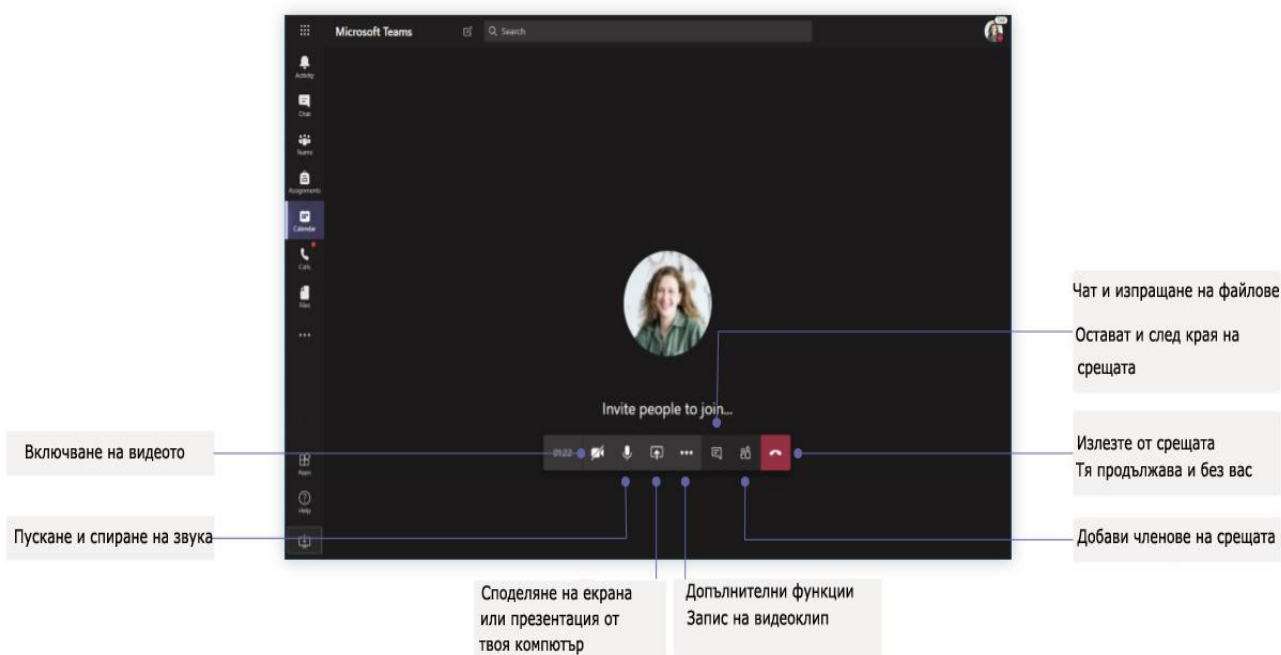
Microsoft Teams

Search

Activity

Chat

Teams

Assignments

Calendar

Calls

Files

...

Apps

Help

Invite people to join...

01:22

Чат и изпращане на файлове

Остават и след края на срещата

Включване на видеото

Излезте от срещата
Тя продължава и без вас

Пускане и спиране на звука

Добави членове на срещата

Споделяне на екрана или презентация от твоя компютър

Допълнителни функции
Запис на видеоклип